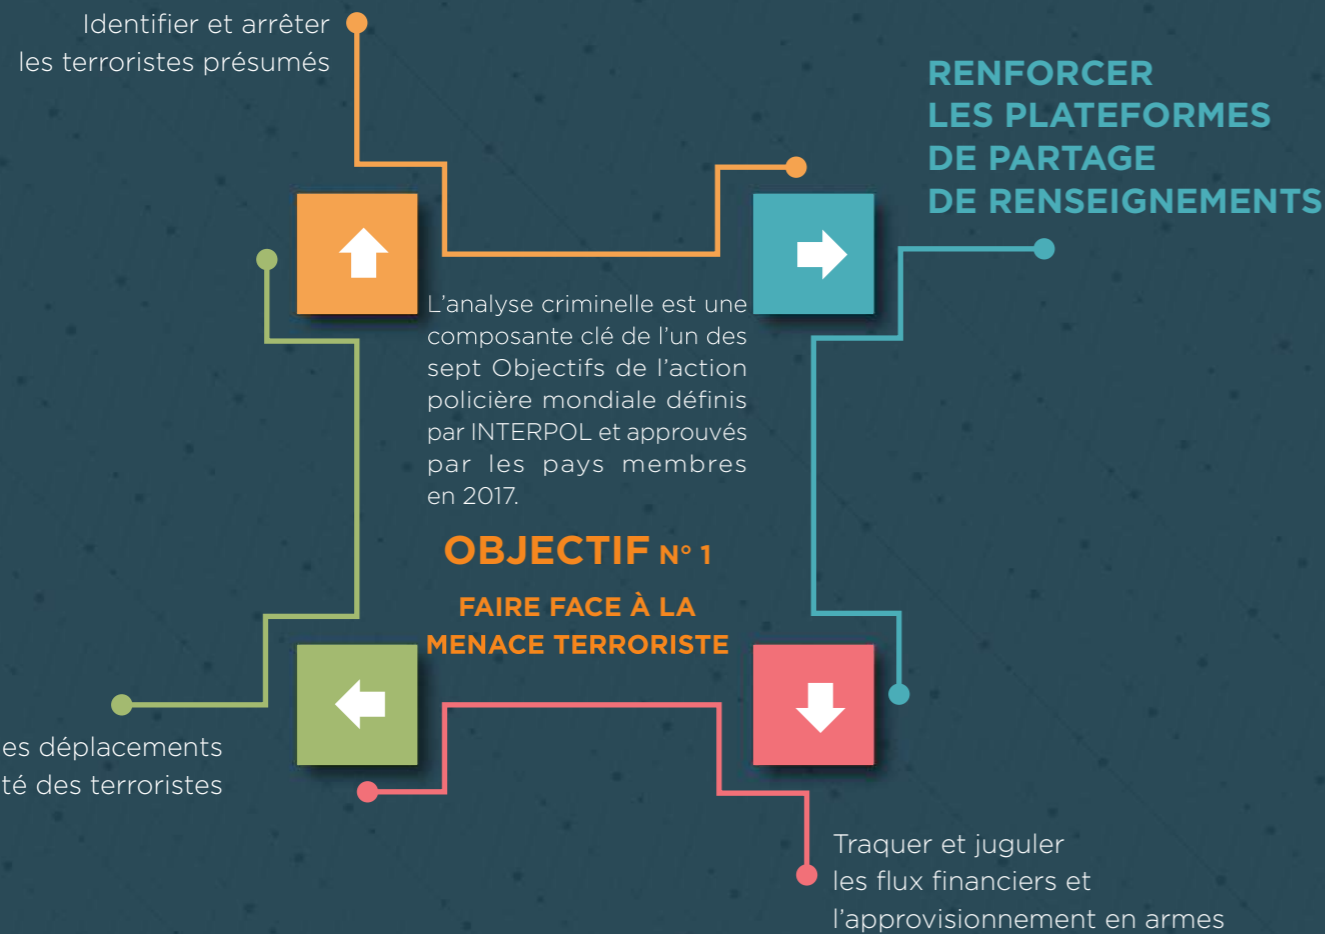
Identifier et arrêter les terroristes présumés

RENFORCER LES PLATEFORMES DE PARTAGE DE RENSEIGNEMENTS

L'analyse criminelle est une composante clé de l'un des sept Objectifs de l'action policière mondiale définis par INTERPOL et approuvés par les pays membres en 2017.

OBJECTIF N° 1

FAIRE FACE À LA MENACE TERRORISTE

es déplacements té des terroristes

Traquer et juguler les flux financiers et l'approvisionnement en armes